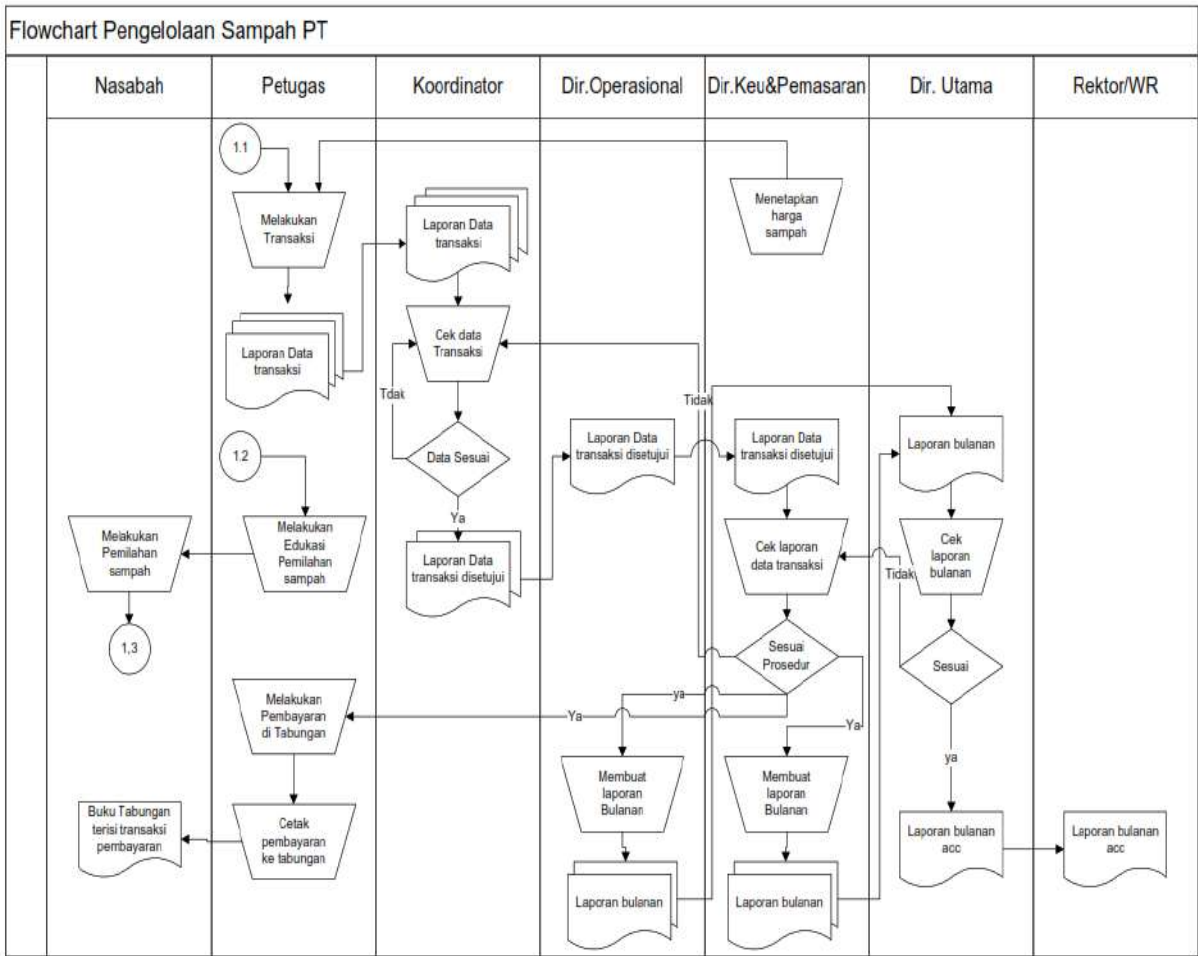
Flowchart Pengelolaan Sampah PT

Nasabah

Petugas

Koordinator

Dir.Operasional

Dir.Keu&Pemasaran

Dir. Utama

Rektor/WR

1.1

Melakukan Transaksi

Laporan Data transaksi

Laporan Data transaksi

Menetapkan harga sampah

Cek data Transaksi

Tdak

Tidak

Data Sesuai

Ya

1.2

Laporan Data transaksi disetujui

Laporan Data transaksi disetujui

Laporan bulanan

Melakukan Pemilahan sampah

Melakukan Edukasi Pemilahan sampah

Laporan Data transaksi disetujui

Cek laporan data transaksi

Tidak

Cek laporan bulanan

1,3

Sesuai Prosedur

Sesuai

Melakukan Pembayaran di Tabungan

ya

Ya

Ya

ya

Membuat laporan Bulanan

Membuat laporan Bulanan

Buku Tabungan terisi transaksi pembayaran

Cetak pembayaran ke tabungan

Laporan bulanan acc

Laporan bulanan acc

Laporan bulanan

Laporan bulanan